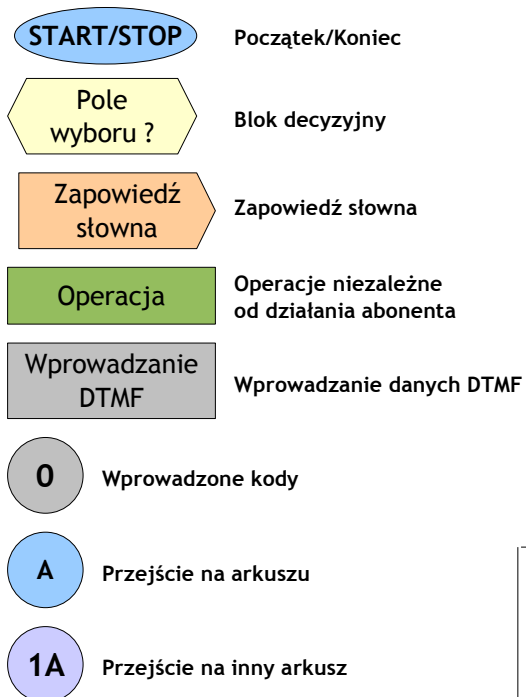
START/STOP

Początek/Koniec

Pole wyboru ?

Blok decyzyjny

Zapowiedź słowna

Zapowiedź słowna

Operacja

Operacje niezależne od działania abonenta

Wprowadzanie DTMF

Wprowadzanie danych DTMF

0

Wprowadzone kody

A

Przejście na arkuszu

1A

Przejście na inny arkusz